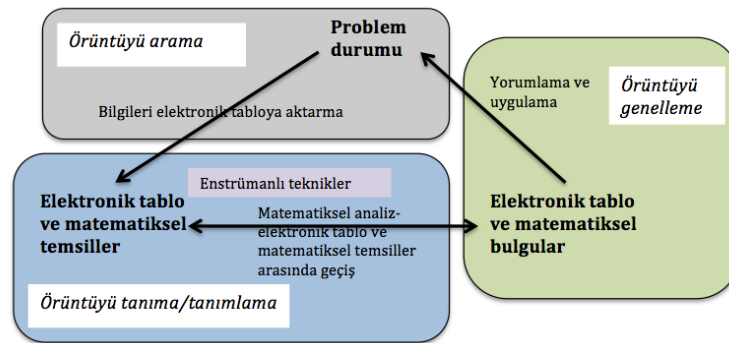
Örüntüyü arama

Problem durumu

Bilgileri elektronik tabloya aktarma

Yorumlama ve uygulama

Örüntüyü genelleme

Enstrümanlı teknikler

Elektronik tablo ve matematiksel temsiller

Matematiksel analiz- elektronik tablo ve matematiksel temsiller arasında geçiş

Elektronik tablo ve matematiksel bulgular

Örüntüyü tanıma/tanımlama